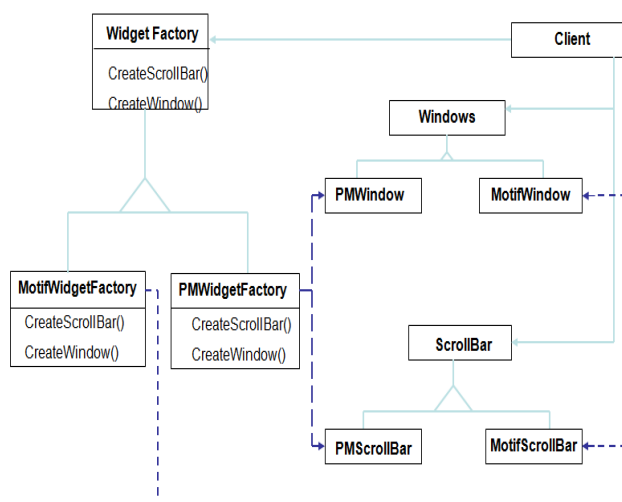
Widget Factory

CreateScrollBar()
CreateWindow()

Client

Windows

PMWindow

MotifWindow

MotifWidgetFactory

CreateScrollBar()
CreateWindow()

PMWidgetFactory

CreateScrollBar()
CreateWindow()

ScrollBar

PMScrollBar

MotifScrollBar